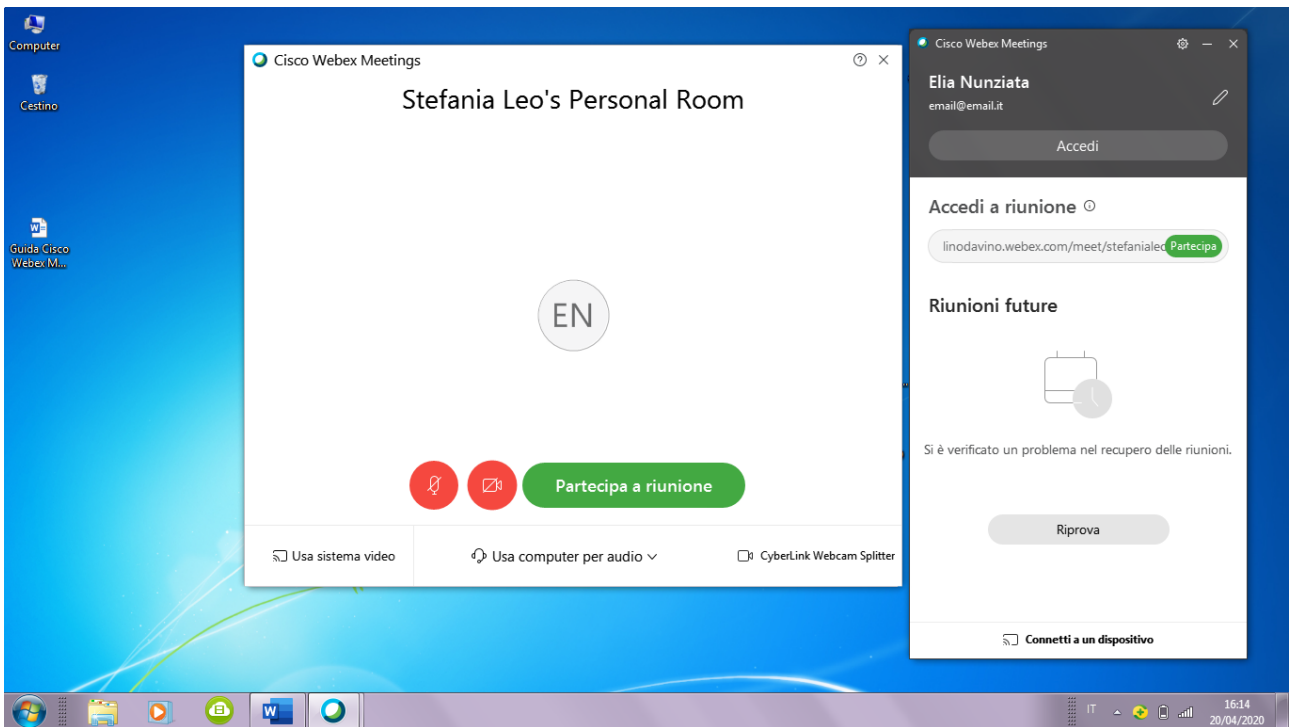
Computer

Cestino

Guida Cisco Webex M...

Cisco Webex Meetings

Stefania Leo's Personal Room

EN

Partecipa a riunione

Usa sistema video

Usa computer per audio

CyberLink Webcam Splitter

Cisco Webex Meetings

Elia Nunziata

email@email.it

Accedi

Accedi a riunione

linodavino.webex.com/meet/stefanialec

Partecipa

Riunioni future

Si è verificato un problema nel recupero delle riunioni.

Riprova

Connetti a un dispositivo

IT

16:14
20/04/2020